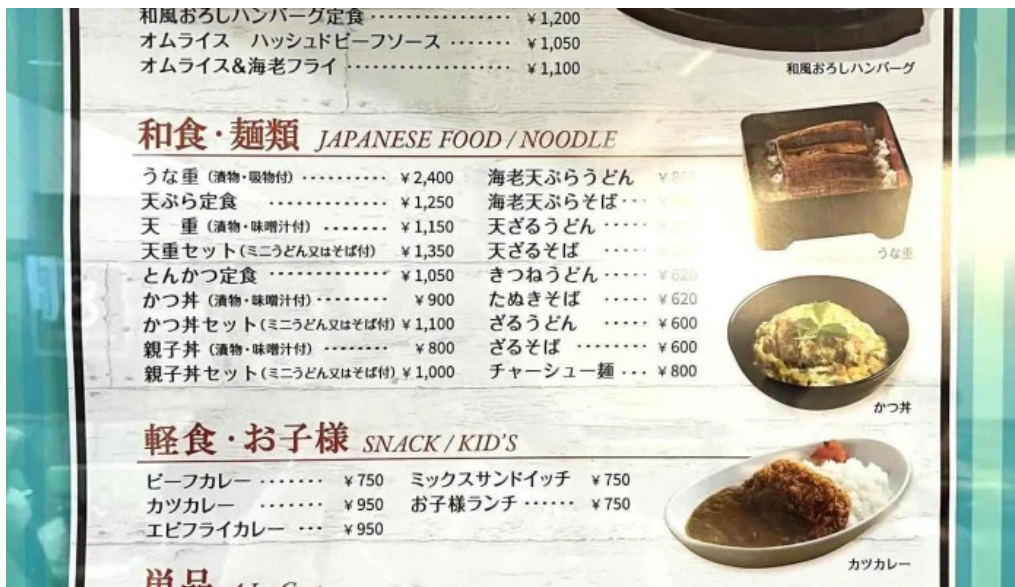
和風おろしハンバーグ定食 ················ ¥1,200
オムライス　ハッシュドビーフソース ········ ¥1,050
オムライス&海老フライ ···················· ¥1,100

和風おろしハンバーグ

和食・麺類 JAPANESE FOOD / NOODLE

うな重 (漬物・吸物付) ··········· ¥2,400
天ぷら定食 ··············· ¥1,250
天　重 (漬物・味噌汁付) ········ ¥1,150
天重セット (ミニうどん又はそば付) ¥1,350
とんかつ定食 ·············· ¥1,050
かつ丼 (漬物・味噌汁付) ········ ¥900
かつ丼セット (ミニうどん又はそば付) ¥1,100
親子丼 (漬物・味噌汁付) ········ ¥800
親子丼セット (ミニうどん又はそば付) ¥1,000

海老天ぷらうどん ¥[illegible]
海老天ぷらそば ··· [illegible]
天ざるうどん ····· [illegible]
天ざるそば ····· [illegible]
きつねうどん ····· ¥620
たぬきそば ····· ¥620
ざるうどん ····· ¥600
ざるそば ········ ¥600
チャーシュー麺 ··· ¥800

うな重

かつ丼

軽食・お子様 SNACK / KID'S

ビーフカレー ······· ¥750
カツカレー ······· ¥950
エビフライカレー ··· ¥950

ミックスサンドイッチ ¥750
お子様ランチ ······ ¥750

カツカレー

単品 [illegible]